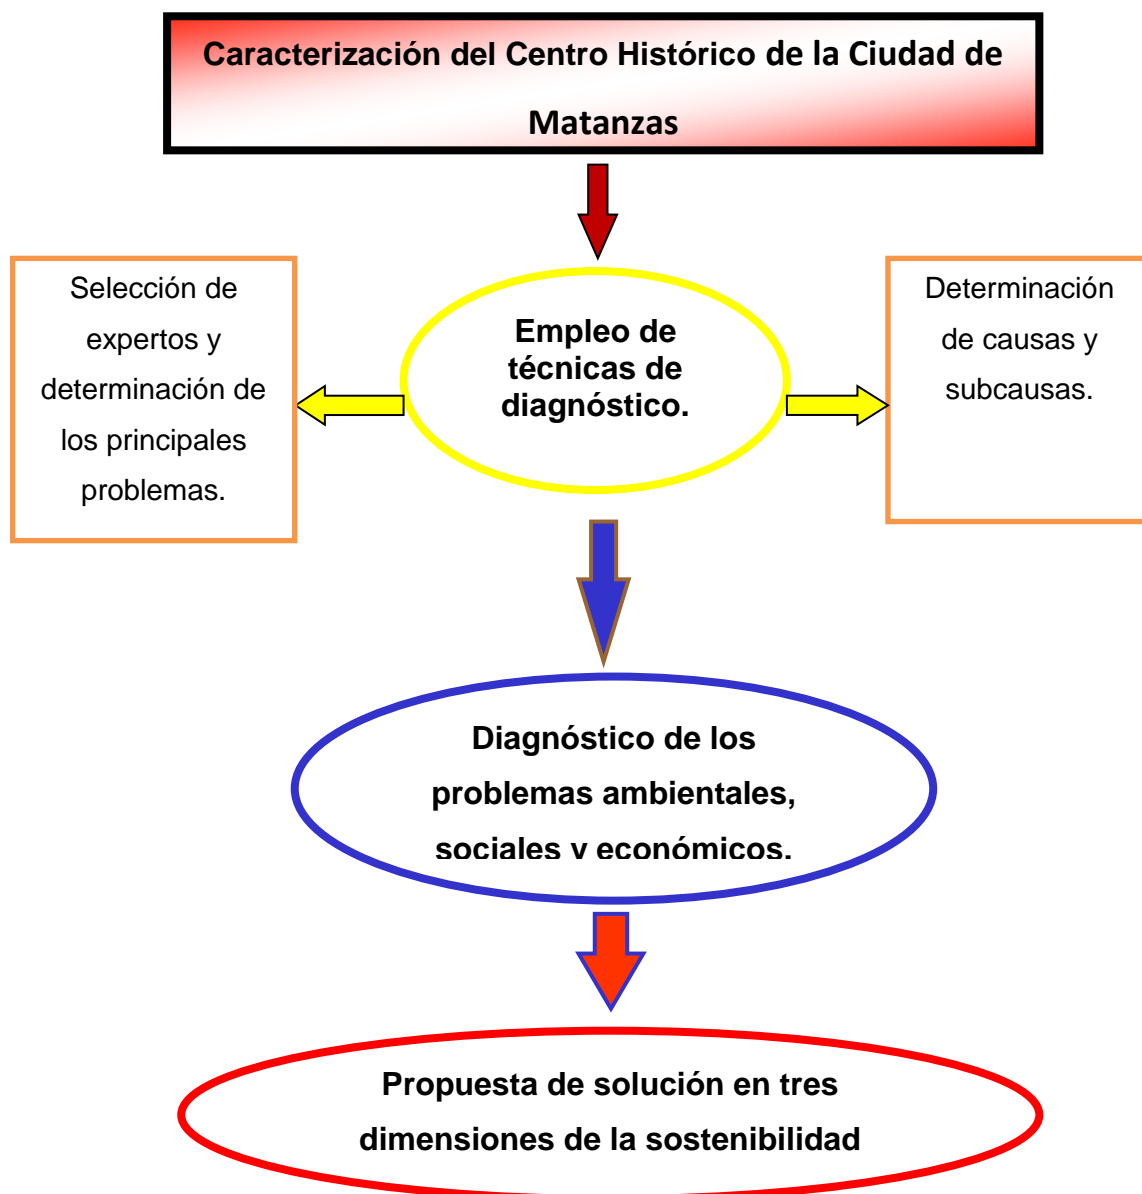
Caracterización del Centro Histórico de la Ciudad de Matanzas

Selección de expertos y determinación de los principales problemas.

Empleo de técnicas de diagnóstico.

Determinación de causas y subcausas.

Diagnóstico de los problemas ambientales, sociales y económicos.

Propuesta de solución en tres dimensiones de la sostenibilidad